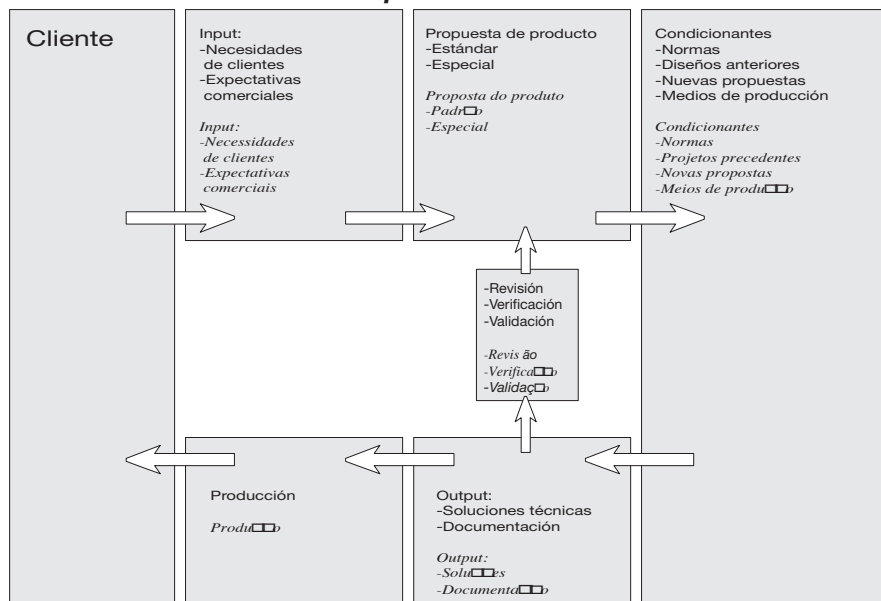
Cliente

Input:
-Necesidades de clientes
-Expectativas comerciales

*Input:*
*-Necessidades de clientes*
*-Expectativas comerciais*

Propuesta de producto
-Estándar
-Especial

*Proposta do produto*
*-Padr□o*
*-Especial*

Condicionantes
-Normas
-Diseños anteriores
-Nuevas propuestas
-Medios de producción

*Condicionantes*
*-Normas*
*-Projetos precedentes*
*-Novas propostas*
*-Meios de produ□□o*

-Revisión
-Verificación
-Validación

*-Revis ão*
*-Verifica□□o*
*-Validaç□o*

Producción

*Produ□□o*

Output:
-Soluciones técnicas
-Documentación

*Output:*
*-Solu□□es*
*-Documenta□□o*